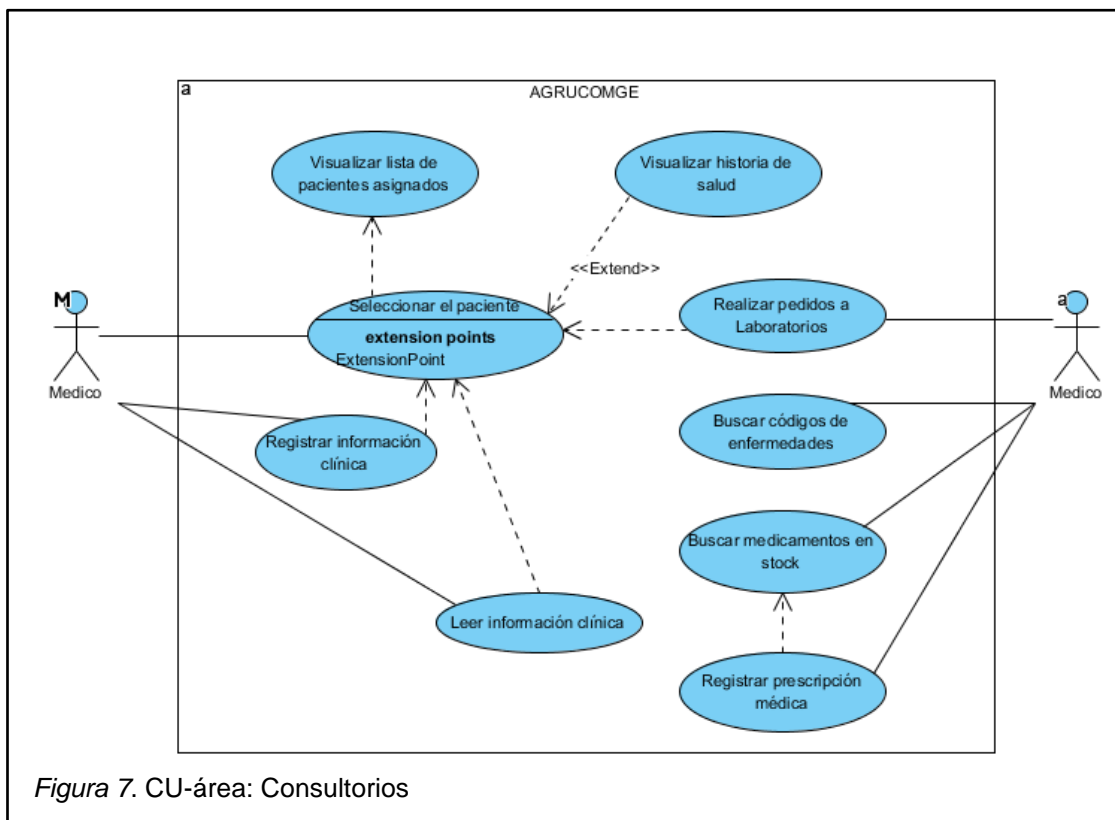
a

AGRUCOMGE

Visualizar lista de pacientes asignados

Visualizar historia de salud

<<Extend>>

M

Medico

Seleccionar el paciente

extension points

ExtensionPoint

Realizar pedidos a Laboratorios

a

Medico

Buscar códigos de enfermedades

Registrar información clínica

Buscar medicamentos en stock

Leer información clínica

Registrar prescripción médica

*Figura 7*. CU-área: Consultorios